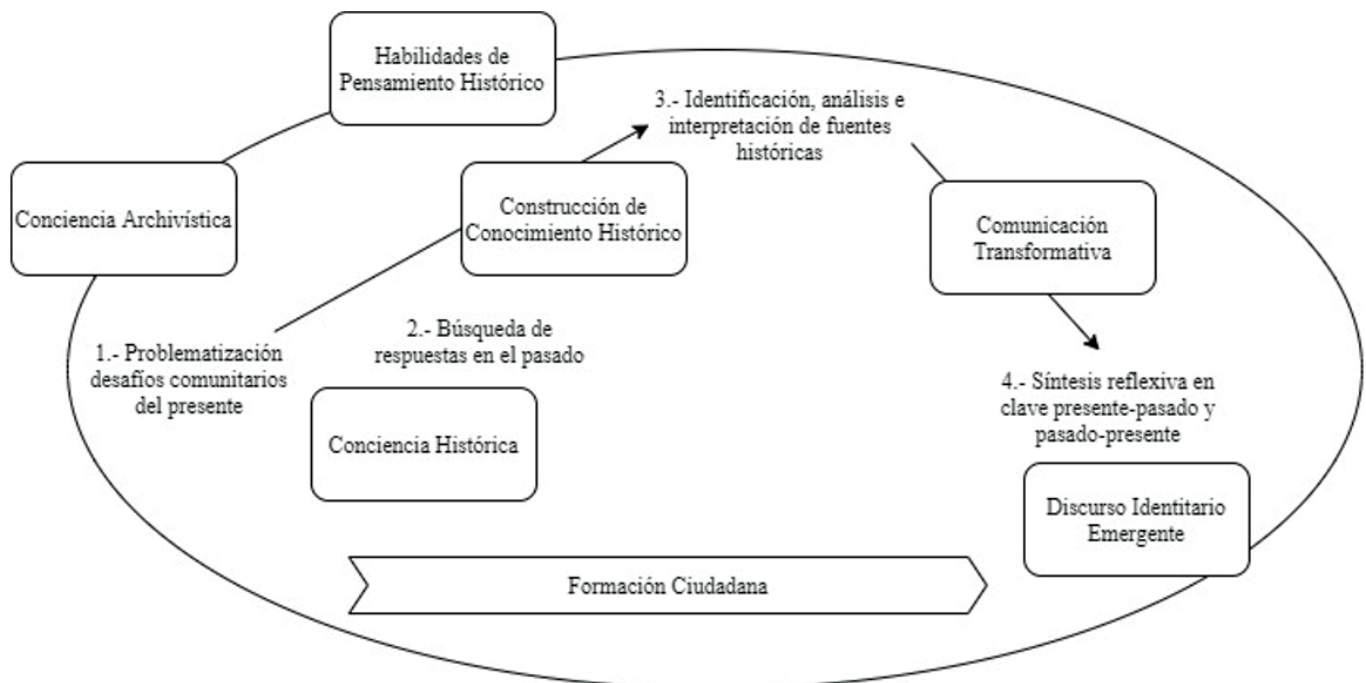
Habilidades de Pensamiento Histórico

3.- Identificación, análisis e interpretación de fuentes históricas

Conciencia Archivística

Construcción de Conocimiento Histórico

Comunicación Transformativa

2.- Búsqueda de respuestas en el pasado

1.- Problematización desafíos comunitarios del presente

4.- Síntesis reflexiva en clave presente-pasado y pasado-presente

Conciencia Histórica

Discurso Identitario Emergente

Formación Ciudadana